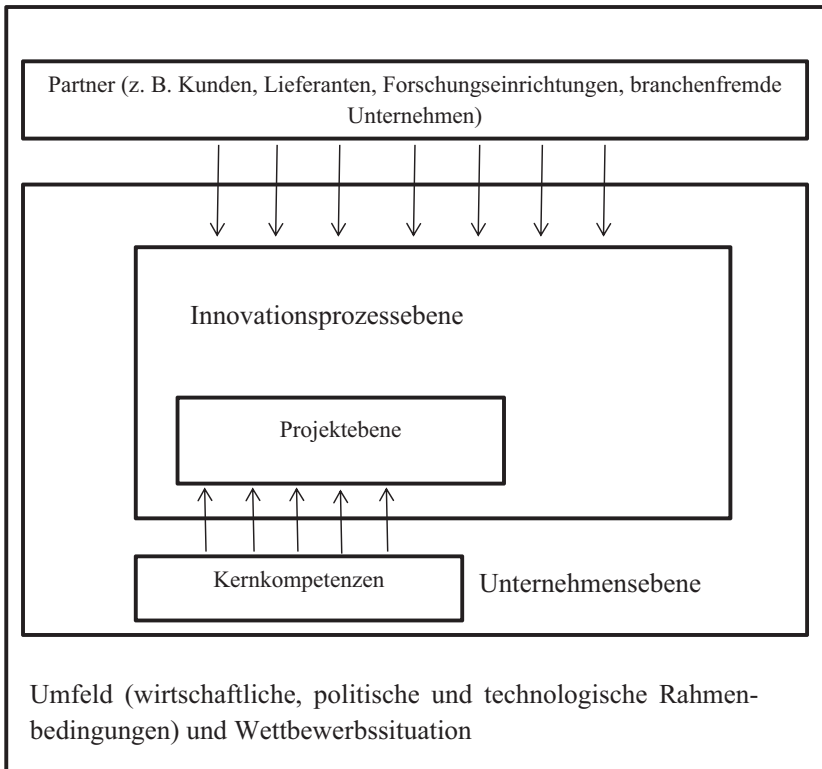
Partner (z. B. Kunden, Lieferanten, Forschungseinrichtungen, branchenfremde Unternehmen)

Innovationsprozessebene

Projektebene

Kernkompetenzen

Unternehmensebene

Umfeld (wirtschaftliche, politische und technologische Rahmenbedingungen) und Wettbewerbssituation